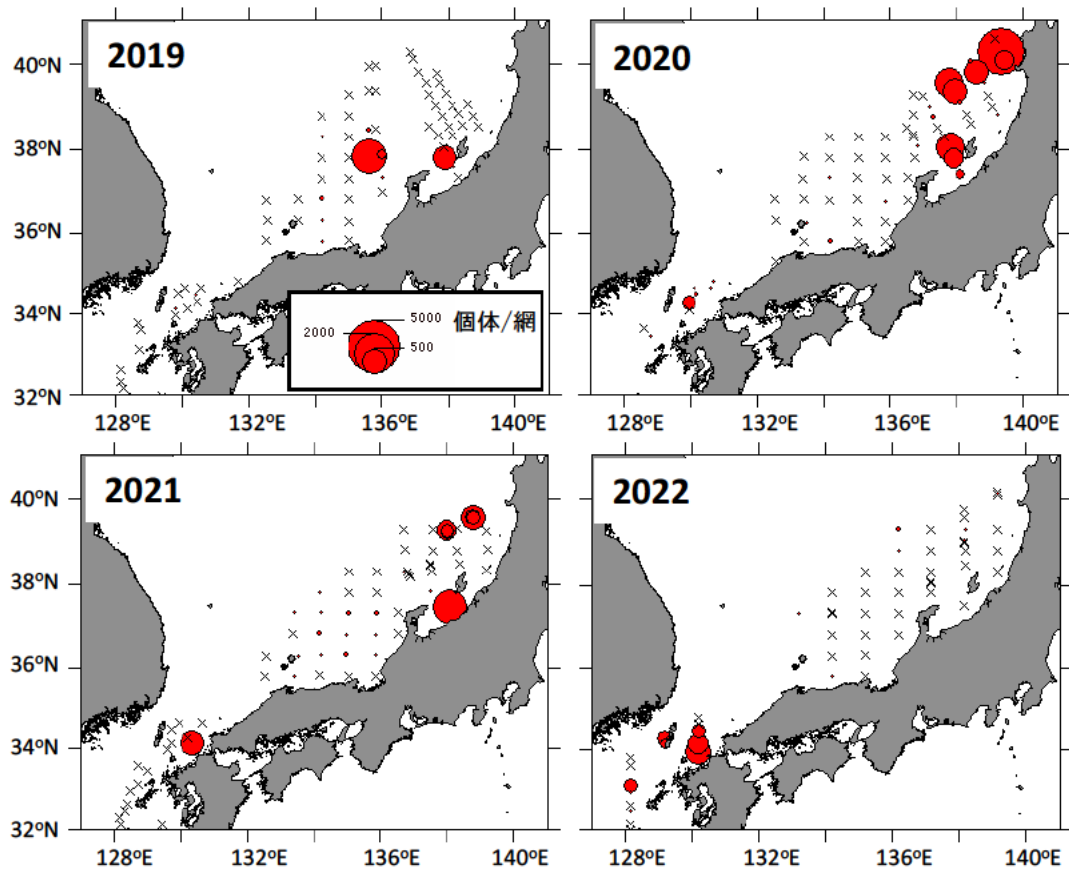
2019

40ºN
38ºN
36ºN
34ºN
32ºN

128ºE 132ºE 136ºE 140ºE

2000
5000
500
個体/網

2020

40ºN
38ºN
36ºN
34ºN
32ºN

128ºE 132ºE 136ºE 140ºE

2021

40ºN
38ºN
36ºN
34ºN
32ºN

128ºE 132ºE 136ºE 140ºE

2022

128ºE 132ºE 136ºE 140ºE